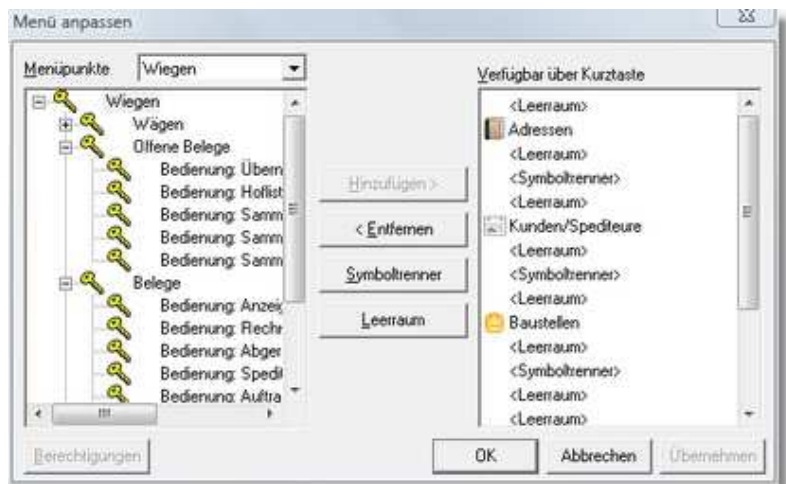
Menü anpassen

Menüpunkte Wiegen

Wiegen
Wägen
Offene Belege
Bedienung: Übern
Bedienung: Hoflist
Bedienung: Samm
Bedienung: Samm
Bedienung: Samm
Belege
Bedienung: Anzeig
Bedienung: Rechn
Bedienung: Abger
Bedienung: Spedit
Bedienung: Auftra

Hinzufügen >
< Entfernen
Symboltrenner
Leerraum

Verfügbar über Kurztaste
<Leerraum>
Adressen
<Leerraum>
<Symboltrenner>
<Leerraum>
Kunden/Spediteure
<Leerraum>
<Symboltrenner>
<Leerraum>
Baustellen
<Leerraum>
<Symboltrenner>
<Leerraum>
<Leerraum>

Berechtigungen
OK
Abbrechen
Übernehmen